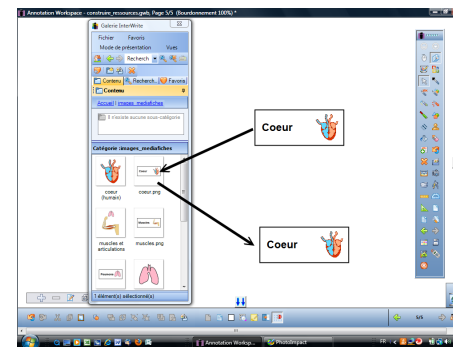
Annotation Workspace - construire_ressources.gwb, Page 5/5 (Bourdonnement 100%) *

Galerie Inter-Write

Fichier Favoris
Mode de présentation Vues

Recherch

Contenu Recherch Favoris

Contenu

Accueil \ images_mediafiches

Il n'existe aucune sous-catégorie

Catégorie :images_mediafiches

coeur (humain)
coeur.png

muscles et articulations
muscles.png

1 élément(s) sélectionné(s)

Coeur

Coeur

Annotation Workspace
PhotoImpact

FR
5/5